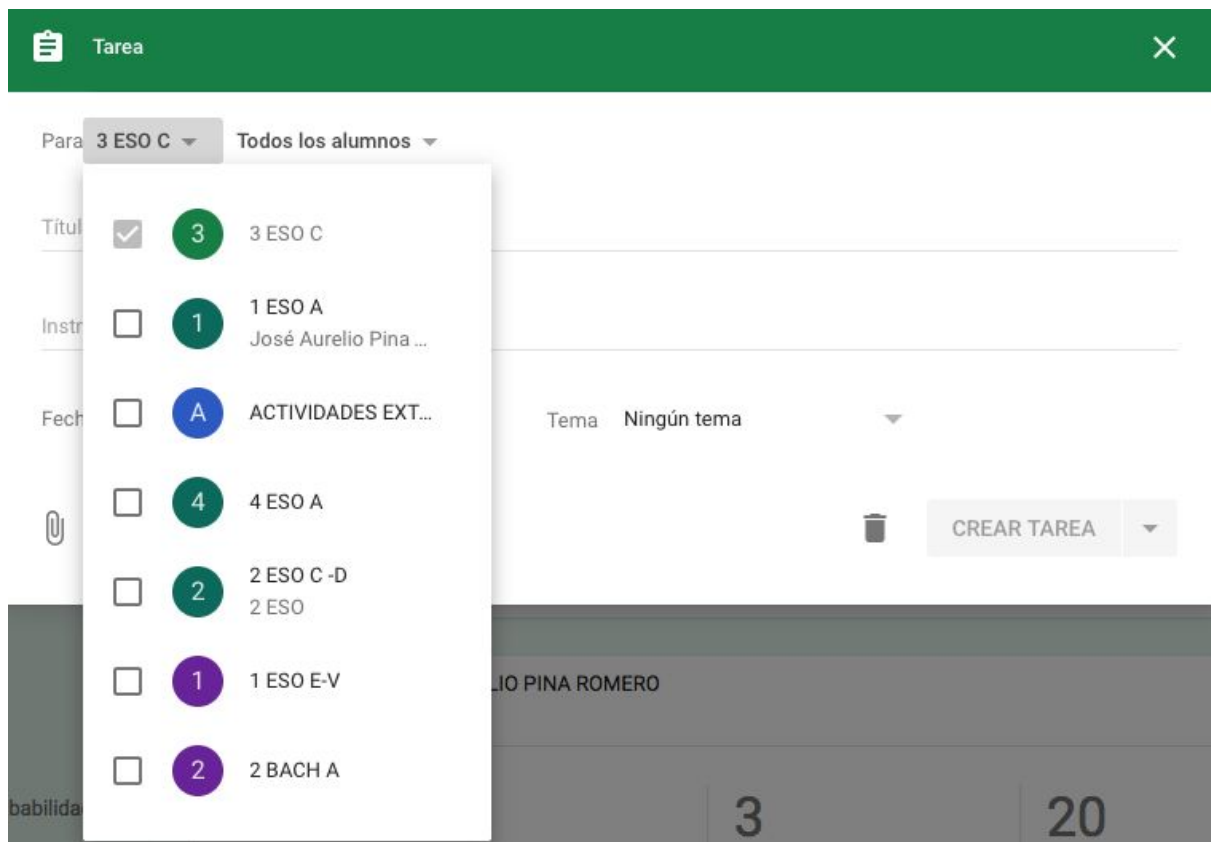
Tarea

Para 3 ESO C Todos los alumnos

Títul

Instr

Fech

Tema Ningún tema

CREAR TAREA

3 3 ESO C

1 1 ESO A José Aurelio Pina ...

A ACTIVIDADES EXT...

4 4 ESO A

2 2 ESO C -D 2 ESO

1 1 ESO E-V

2 2 BACH A

LIO PINA ROMERO

babilida

3

20